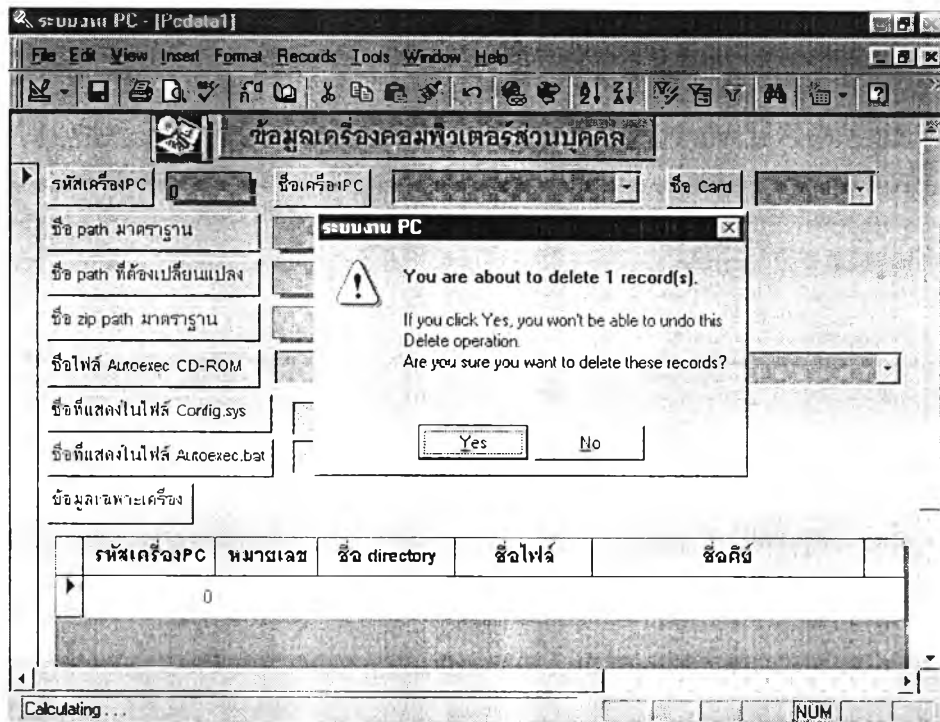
ระบบงาน PC - [Pcdata1]

File Edit View Insert Format Records Tools Window Help

ข้อมูลเครื่องคอมพิวเตอร์ส่วนบุคคล

รหัสเครื่องPC 0

ชื่อเครื่องPC

ชื่อ Card

ชื่อ path มาตราฐาน

ชื่อ path ที่ต้องเปลี่ยนแปลง

ชื่อ zip path มาตราฐาน

ชื่อไฟล์ Autoexec CD-ROM

ชื่อที่แสดงในไฟล์ Config.sys

ชื่อที่แสดงในไฟล์ Autoexec.bat

ข้อมูลเฉพาะเครื่อง

ระบบงาน PC

You are about to delete 1 record(s).

If you click Yes, you won't be able to undo this Delete operation.
Are you sure you want to delete these records?

Yes No

| รหัสเครื่องPC | หมายเลข | ชื่อ directory | ชื่อไฟล์ | ชื่อคีย์ |
|---|---|---|---|---|
| 0 | | | | |

Calculating...

NUM